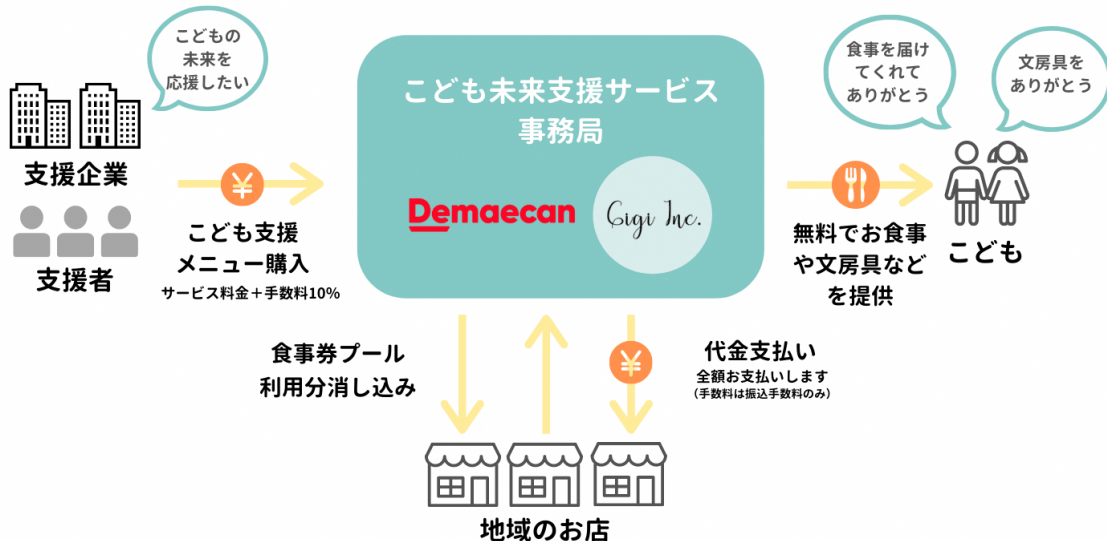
こどもの未来を応援したい

支援企業

支援者

¥

こども支援メニュー購入
サービス料金＋手数料10%

こども未来支援サービス事務局

Demaecan

Gigi Inc.

食事を届けてくれてありがとう

文房具をありがとう

無料でお食事や文房具などを提供

こども

食事券プール利用分消し込み

¥

代金支払い
全額お支払いします
（手数料は振込手数料のみ）

地域のお店